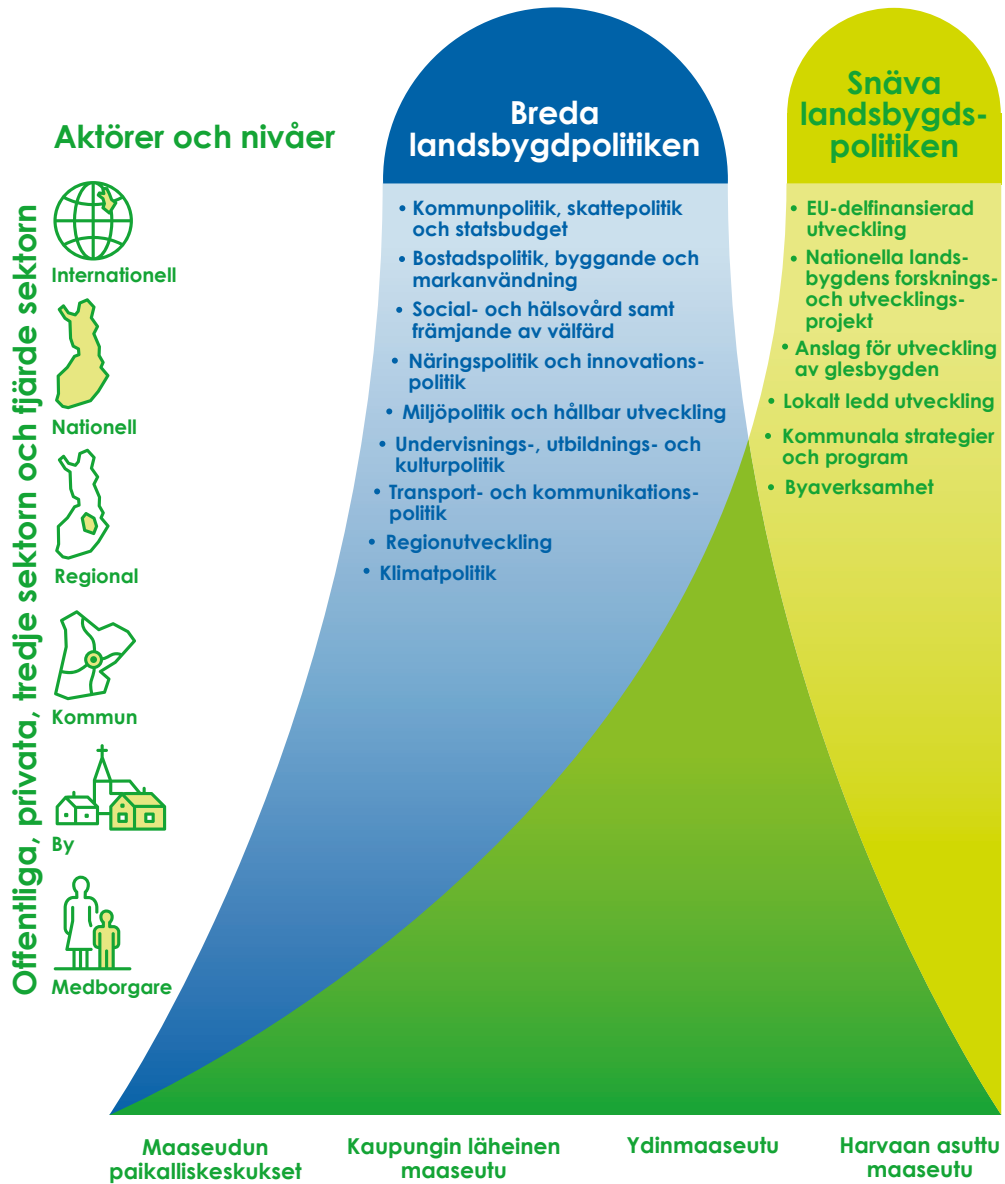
Aktörer och nivåer

Offentliga, privata, tredje sektorn och fjärde sektorn

Internationell

Nationell

Regional

Kommun

By

Medborgare

Breda landsbygdpolitiken

• Kommunpolitik, skattepolitik och statsbudget
• Bostadspolitik, byggande och markanvändning
• Social- och hälsovård samt främjande av välfärd
• Näringspolitik och innovationspolitik
• Miljöpolitik och hållbar utveckling
• Undervisnings-, utbildnings- och kulturpolitik
• Transport- och kommunikationspolitik
• Regionutveckling
• Klimatpolitik

Snäva landsbygdspolitiken

• EU-delfinansierad utveckling
• Nationella landsbygdens forsknings- och utvecklingsprojekt
• Anslag för utveckling av glesbygden
• Lokalt ledd utveckling
• Kommunala strategier och program
• Byaverksamhet

Maaseudun paikalliskeskukset

Kaupungin läheinen maaseutu

Ydinmaaseutu

Harvaan asuttu maaseutu